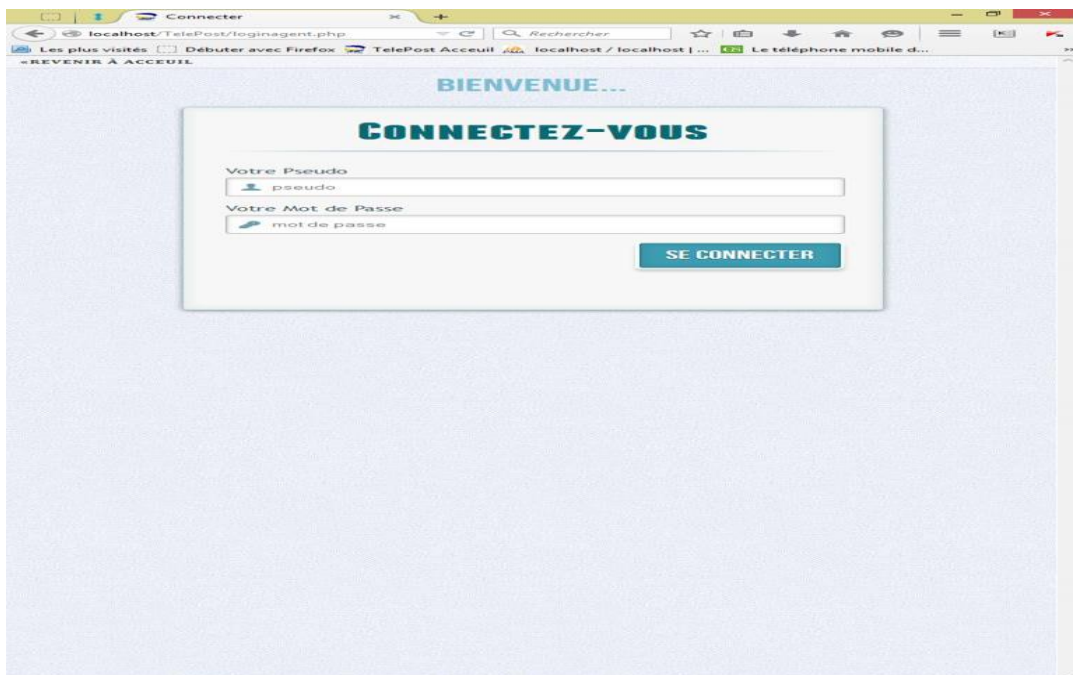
Connecter

localhost/TelePost/loginagent.php

Rechercher

Les plus visités Débuter avec Firefox TelePost Acceuil localhost / localhost | ... Le téléphone mobile d...

«REVENIR À ACCEUIL

BIENVENUE...

CONNECTEZ-VOUS

Votre Pseudo

pseudo

Votre Mot de Passe

mot de passe

SE CONNECTER